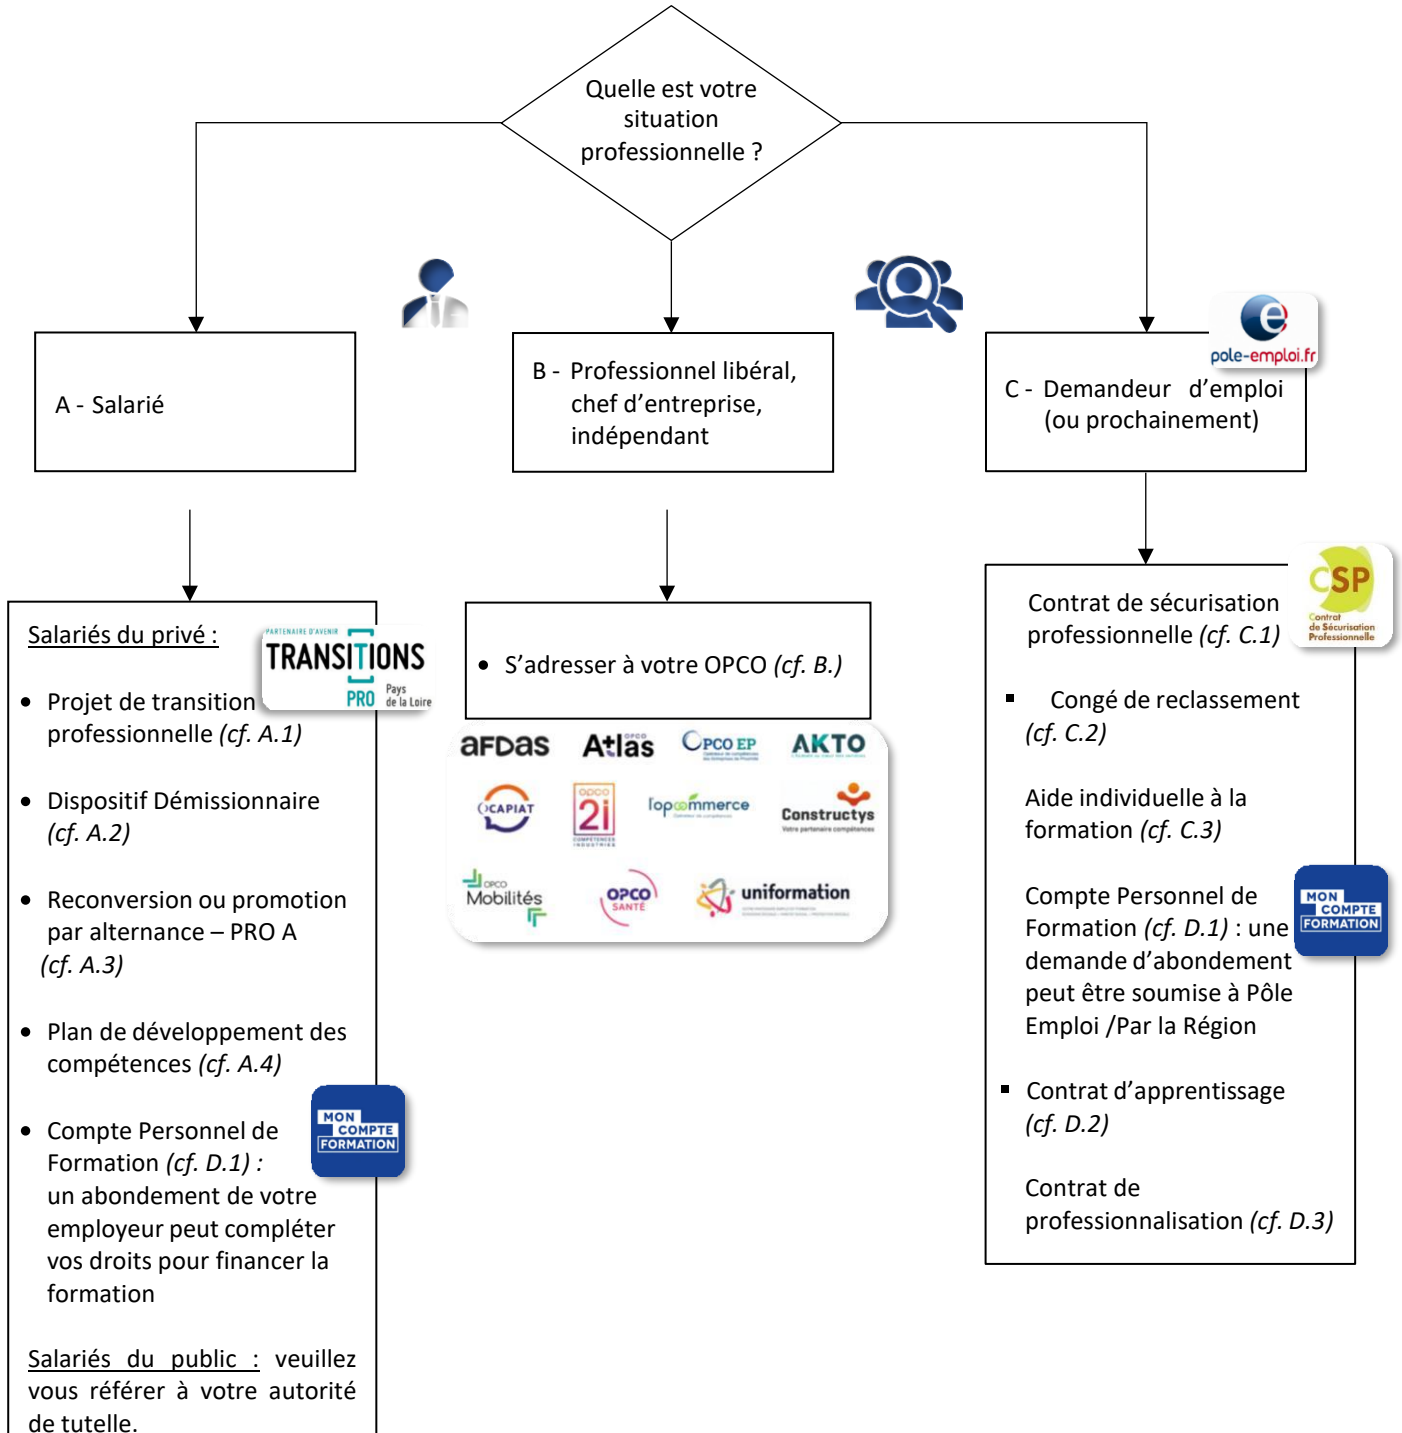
Quelle est votre situation professionnelle ?

A - Salarié

B - Professionnel libéral, chef d'entreprise, indépendant

C - Demandeur d'emploi (ou prochainement)

pole-emploi.fr

Salariés du privé :

PARTENAIRE D'AVENIR TRANSITIONS PRO Pays de la Loire

• Projet de transition professionnelle *(cf. A.1)*

• Dispositif Démissionnaire *(cf. A.2)*

• Reconversion ou promotion par alternance – PRO A *(cf. A.3)*

• Plan de développement des compétences *(cf. A.4)*

• Compte Personnel de Formation *(cf. D.1) :* un abondement de votre employeur peut compléter vos droits pour financer la formation

MON COMPTE FORMATION

Salariés du public : veuillez vous référer à votre autorité de tutelle.

• S'adresser à votre OPCO *(cf. B.)*

AFDAS Atlas OPCO EP AKTO OCAPIAT OPCO 2i l'opcommerce Constructys OPCO Mobilités OPCO SANTÉ uniformation

Contrat de sécurisation professionnelle *(cf. C.1)*

CSP Contrat de Sécurisation Professionnelle

▪ Congé de reclassement *(cf. C.2)*

Aide individuelle à la formation *(cf. C.3)*

Compte Personnel de Formation *(cf. D.1)* : une demande d'abondement peut être soumise à Pôle Emploi /Par la Région

MON COMPTE FORMATION

▪ Contrat d'apprentissage *(cf. D.2)*

Contrat de professionnalisation *(cf. D.3)*